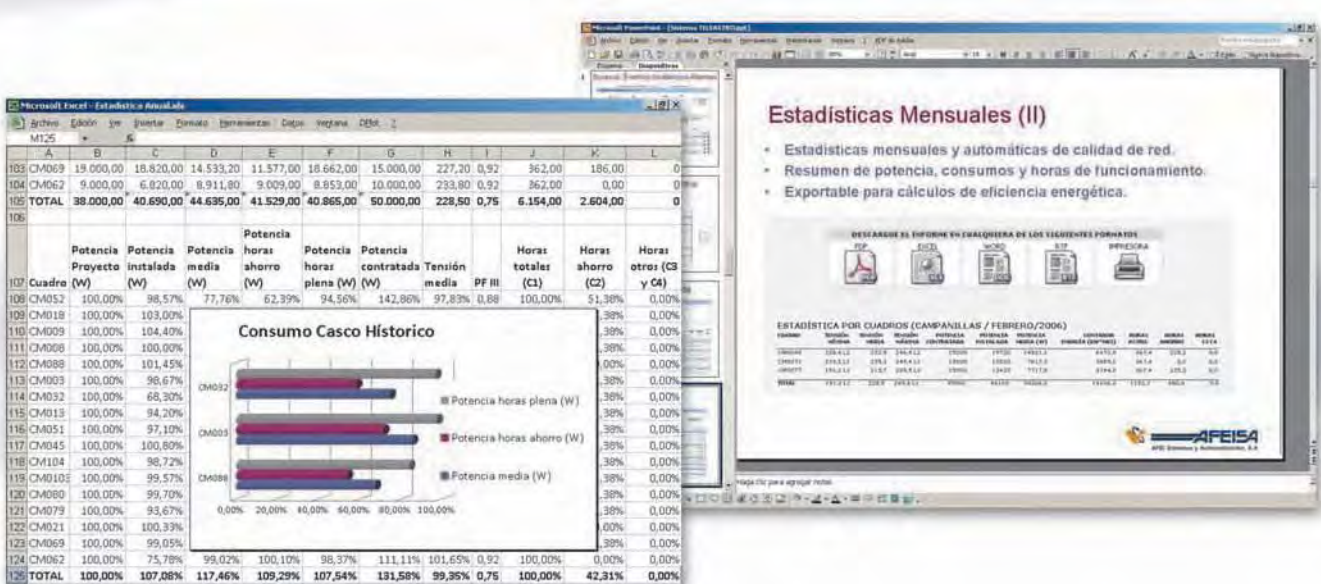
Microsoft Excel - Estadística Anualada

Archivo Edición Ver Insertar Formato Herramientas Datos Ventana DFlot ?

M125

| | A | B | C | D | E | F | G | H | I | J | K | L |
|---|---|---|---|---|---|---|---|---|---|---|---|---|
| 103 | CM069 | 19.000,00 | 18.820,00 | 14.533,20 | 11.577,00 | 18.662,00 | 15.000,00 | 227,20 | 0,92 | 362,00 | 186,00 | 0 |
| 104 | CM062 | 9.000,00 | 6.820,00 | 8.911,80 | 9.009,00 | 8.853,00 | 10.000,00 | 233,80 | 0,92 | 362,00 | 0,00 | 0 |
| 105 | TOTAL | 38.000,00 | 40.690,00 | 44.635,00 | 41.529,00 | 40.865,00 | 50.000,00 | 228,50 | 0,75 | 6.154,00 | 2.604,00 | 0 |
| 106 | | | | | | | | | | | | |
| 107 | Cuadro | Potencia Proyecto (W) | Potencia instalada (W) | Potencia media (W) | Potencia horas ahorro (W) | Potencia horas plena (W) | Potencia contratada (W) | Tensión media | PF III | Horas totales (C1) | Horas ahorro (C2) | Horas otros (C3 y C4) |
| 108 | CM052 | 100,00% | 98,57% | 77,76% | 62,39% | 94,56% | 142,86% | 97,83% | 0,88 | 100,00% | 51,38% | 0,00% |
| 109 | CM018 | 100,00% | 103,00% | | | | | | | | ,38% | 0,00% |
| 110 | CM009 | 100,00% | 104,40% | | | | | | | | ,38% | 0,00% |
| 111 | CM008 | 100,00% | 100,00% | | | | | | | | ,38% | 0,00% |
| 112 | CM088 | 100,00% | 101,45% | | | | | | | | ,00% | 0,00% |
| 113 | CM003 | 100,00% | 98,67% | | | | | | | | ,38% | 0,00% |
| 114 | CM032 | 100,00% | 68,30% | | | | | | | | ,38% | 0,00% |
| 115 | CM013 | 100,00% | 94,20% | | | | | | | | ,38% | 0,00% |
| 116 | CM051 | 100,00% | 97,10% | | | | | | | | ,38% | 0,00% |
| 117 | CM045 | 100,00% | 100,80% | | | | | | | | ,38% | 0,00% |
| 118 | CM104 | 100,00% | 98,72% | | | | | | | | ,38% | 0,00% |
| 119 | CM103 | 100,00% | 99,57% | | | | | | | | ,38% | 0,00% |
| 120 | CM080 | 100,00% | 99,70% | | | | | | | | ,38% | 0,00% |
| 121 | CM079 | 100,00% | 93,67% | | | | | | | | ,38% | 0,00% |
| 122 | CM021 | 100,00% | 100,33% | | | | | | | | ,00% | 0,00% |
| 123 | CM069 | 100,00% | 99,05% | | | | | | | | ,38% | 0,00% |
| 124 | CM062 | 100,00% | 75,78% | 99,02% | 100,10% | 98,37% | 111,11% | 101,65% | 0,92 | 100,00% | 0,00% | 0,00% |
| 125 | TOTAL | 100,00% | 107,08% | 117,46% | 109,29% | 107,54% | 131,58% | 99,35% | 0,75 | 100,00% | 42,31% | 0,00% |

Consumo Casco Histórico

CM032
CM003
CM088

0,00% 20,00% 40,00% 60,00% 80,00% 100,00%

Potencia horas plena (W)
Potencia horas ahorro (W)
Potencia media (W)

Microsoft PowerPoint

Estadísticas Mensuales (II)

• Estadísticas mensuales y automáticas de calidad de red.
• Resumen de potencia, consumos y horas de funcionamiento.
• Exportable para cálculos de eficiencia energética.

DESCARGUE EL INFORME EN CUALQUIERA DE LOS SIGUIENTES FORMATOS

PDF EXCEL WORD TXT IMPRESORA

ESTADÍSTICA POR CUADROS (CAMPANILLAS / FEBRERO/2006)

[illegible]

AFEISA

AFEI Sistemas y Automatización, S.A.

Haga clic para agregar notas